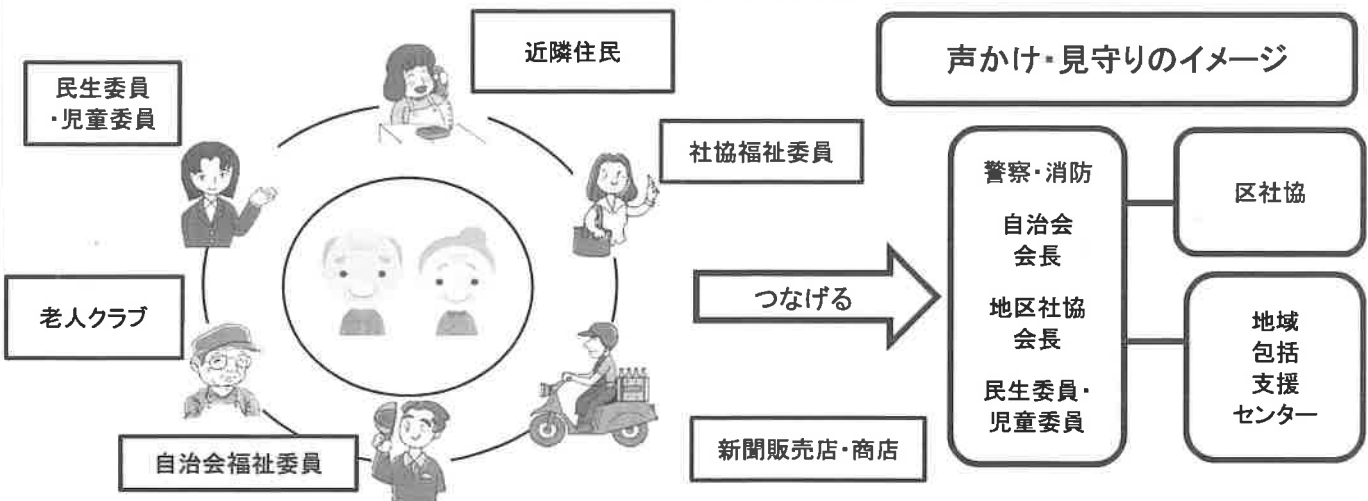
声かけ・見守りのイメージ

近隣住民

民生委員
・児童委員

社協福祉委員

老人クラブ

自治会福祉委員

新聞販売店・商店

つなげる

警察・消防
自治会
会長
地区社協
会長
民生委員・
児童委員

区社協

地域
包括
支援
センター